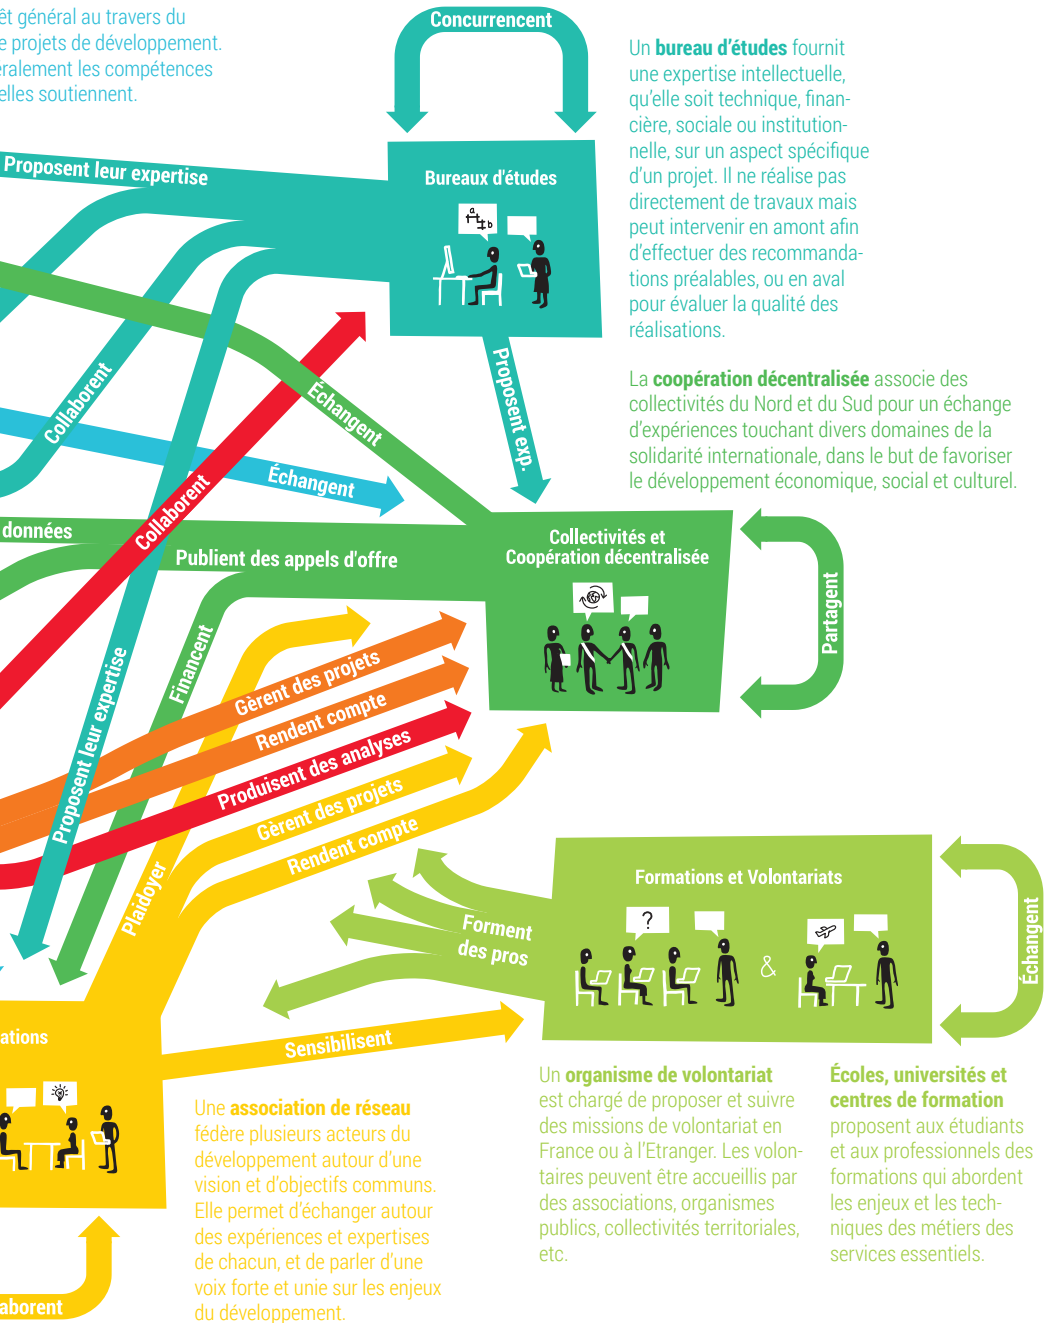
êt général au travers du
e projets de développement.
éralement les compétences
elles soutiennent.

Concurrencent

Un bureau d'études fournit une expertise intellectuelle, qu'elle soit technique, financière, sociale ou institutionnelle, sur un aspect spécifique d'un projet. Il ne réalise pas directement de travaux mais peut intervenir en amont afin d'effectuer des recommandations préalables, ou en aval pour évaluer la qualité des réalisations.

Proposent leur expertise

Bureaux d'études

Proposent exp.

Collaborent

Échangent

Échangent

Collaborent

La coopération décentralisée associe des collectivités du Nord et du Sud pour un échange d'expériences touchant divers domaines de la solidarité internationale, dans le but de favoriser le développement économique, social et culturel.

données

Publient des appels d'offre

Collectivités et Coopération décentralisée

Partagent

Financent

Gèrent des projets

Rendent compte

Produisent des analyses

Gèrent des projets

Rendent compte

Proposent leur expertise

Plaidoyer

Formations et Volontariats

?

Forment des pros

&

Échangent

ations

Sensibilisent

Un organisme de volontariat est chargé de proposer et suivre des missions de volontariat en France ou à l'Etranger. Les volontaires peuvent être accueillis par des associations, organismes publics, collectivités territoriales, etc.

Écoles, universités et centres de formation proposent aux étudiants et aux professionnels des formations qui abordent les enjeux et les techniques des métiers des services essentiels.

Une association de réseau fédère plusieurs acteurs du développement autour d'une vision et d'objectifs communs. Elle permet d'échanger autour des expériences et expertises de chacun, et de parler d'une voix forte et unie sur les enjeux du développement.

aborent